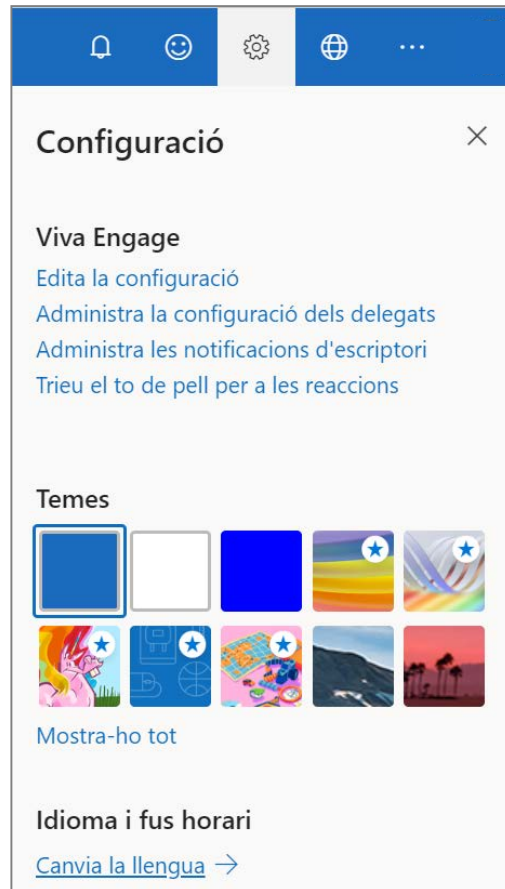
Configuració

Viva Engage
Edita la configuració
Administra la configuració dels delegats
Administra les notificacions d'escriptori
Trieu el to de pell per a les reaccions

Temes

Mostra-ho tot

Idioma i fus horari
Canvia la llengua →